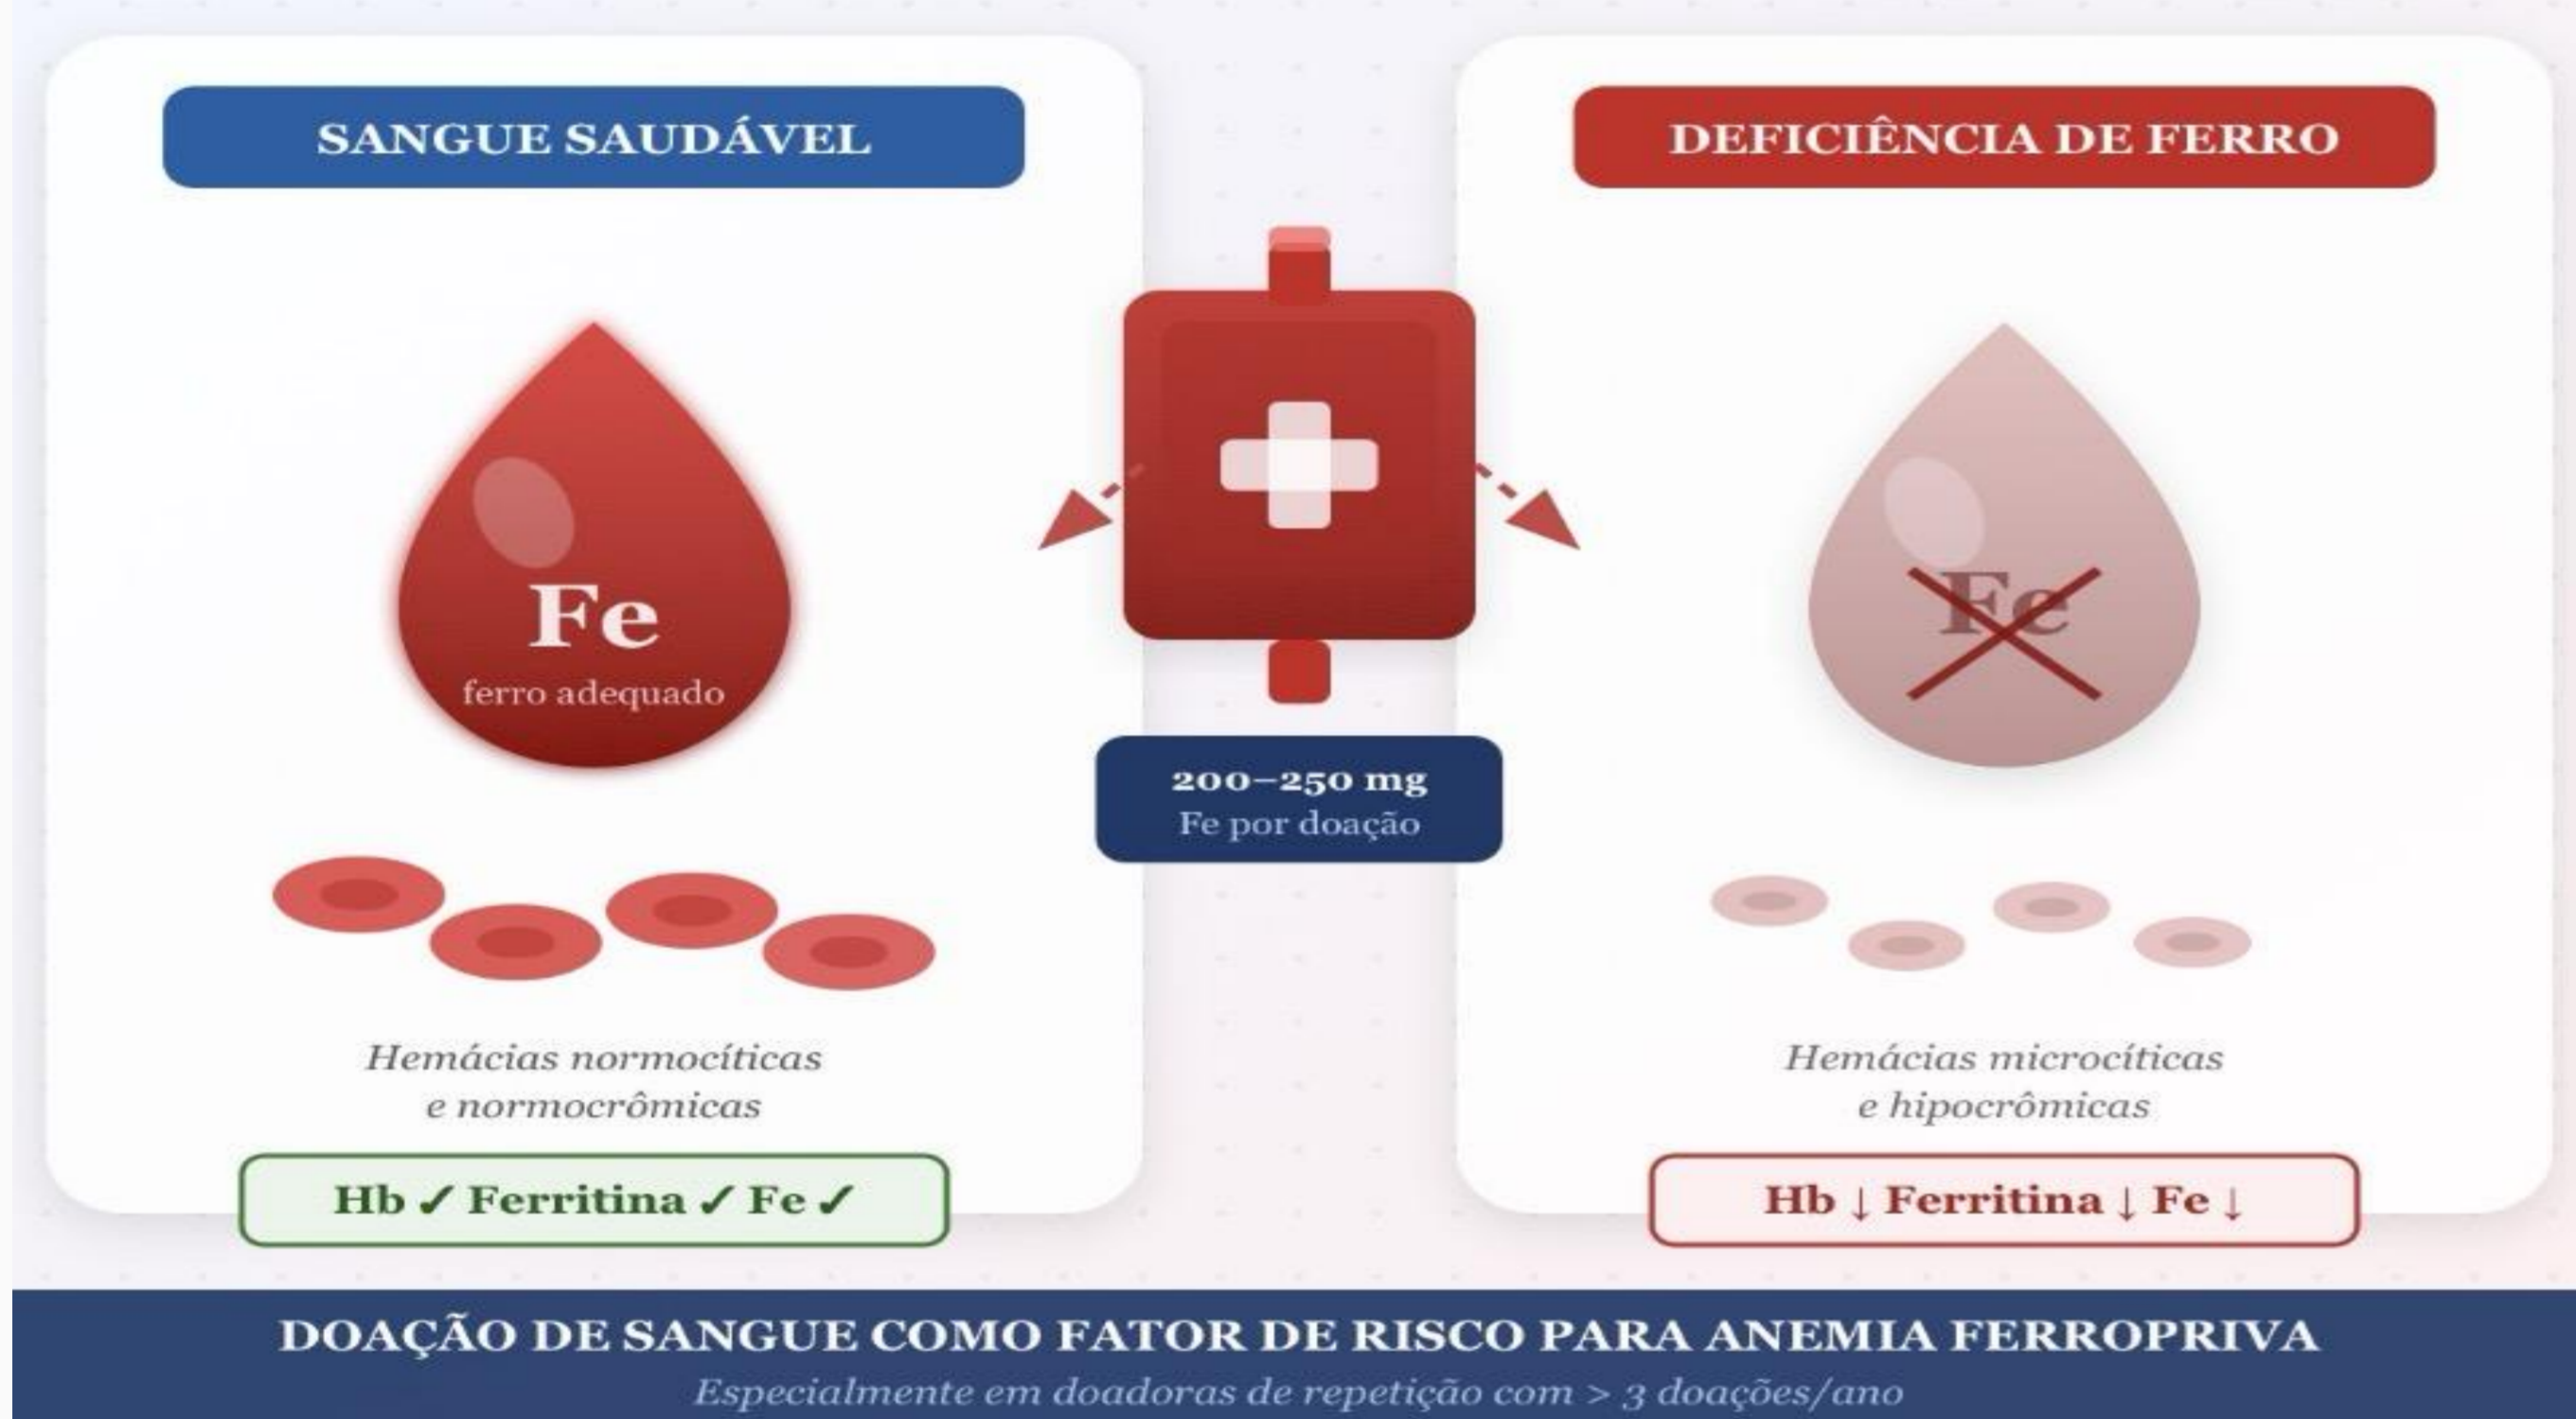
SANGUE SAUDÁVEL

Fe
ferro adequado

Hemácias normocíticas e normocrômicas

Hb ✓ Ferritina ✓ Fe ✓

200–250 mg
Fe por doação

DEFICIÊNCIA DE FERRO

Fe

Hemácias microcíticas e hipocrômicas

Hb ↓ Ferritina ↓ Fe ↓

DOAÇÃO DE SANGUE COMO FATOR DE RISCO PARA ANEMIA FERROPRIVA

Especialmente em doadoras de repetição com > 3 doações/ano